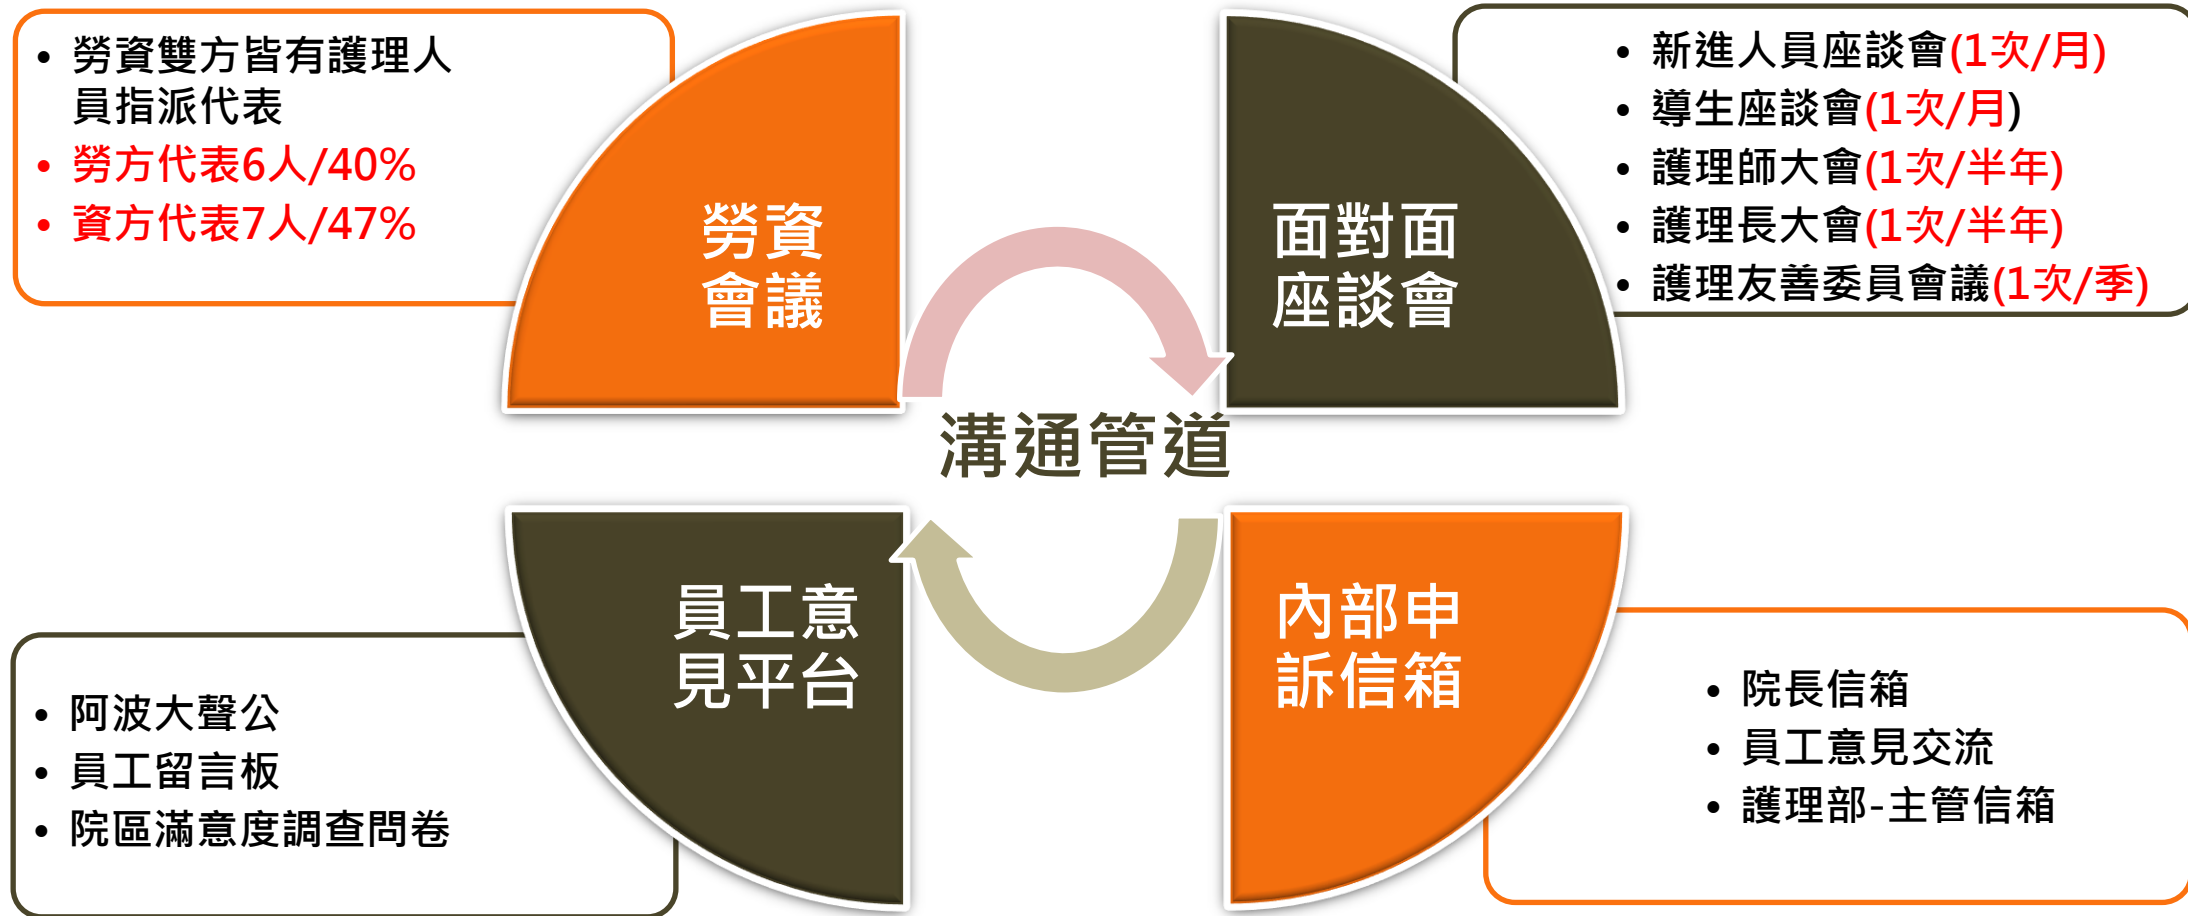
• 勞資雙方皆有護理人員指派代表
• 勞方代表6人/40%
• 資方代表7人/47%

勞資會議

面對面座談會

• 新進人員座談會(1次/月)
• 導生座談會(1次/月)
• 護理師大會(1次/半年)
• 護理長大會(1次/半年)
• 護理友善委員會議(1次/季)

溝通管道

員工意見平台

內部申訴信箱

• 阿波大聲公
• 員工留言板
• 院區滿意度調查問卷

• 院長信箱
• 員工意見交流
• 護理部-主管信箱